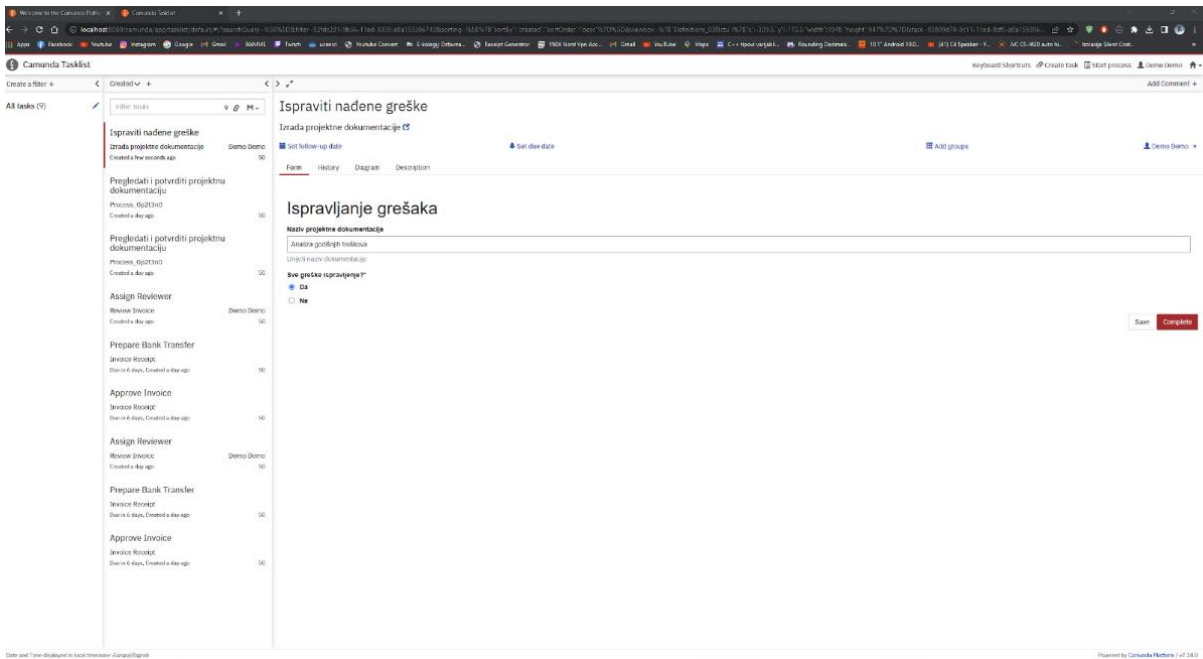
Welcome to the Camunda Platfo × Camunda Tasklist × +

localhost:8080/camunda/app/tasklist/default/#/?searchQuery=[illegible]

Apps Facebook YouTube Instagram Google Gmail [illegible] Twitch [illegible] YouTube Convert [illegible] Receipt Generator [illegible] Gmail YouTube Maps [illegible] Rounding Decimals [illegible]

Camunda Tasklist

Keyboard Shortcuts Create task Start process Demo Demo

Create a filter + Created + Add Comment +

All tasks (9)

Filter tasks

Ispraviti nađene greške
Izrada projektne dokumentacije Demo Demo
Created a few seconds ago 50

Pregledati i potvrditi projektnu dokumentaciju
Process_0p2t3n0
Created a day ago 50

Pregledati i potvrditi projektnu dokumentaciju
Process_0p2t3n0
Created a day ago 50

Assign Reviewer
Review Invoice Demo Demo
Created a day ago 50

Prepare Bank Transfer
Invoice Receipt
Due in 6 days, Created a day ago 50

Approve Invoice
Invoice Receipt
Due in 6 days, Created a day ago 50

Assign Reviewer
Review Invoice Demo Demo
Created a day ago 50

Prepare Bank Transfer
Invoice Receipt
Due in 6 days, Created a day ago 50

Approve Invoice
Invoice Receipt
Due in 6 days, Created a day ago 50

Ispraviti nađene greške
Izrada projektne dokumentacije
Set follow-up date Set due date Add groups Demo Demo
Form History Diagram Description

Ispravljanje grešaka
Naziv projektne dokumentacije
Analiza godišnjih troškova
Unijeti naziv dokumentacije
Sve greške ispravljene?*
Da
Ne

Save Complete

Date and Time displayed in local timezone: Europe/Zagreb

Powered by Camunda Platform / v7.18.0